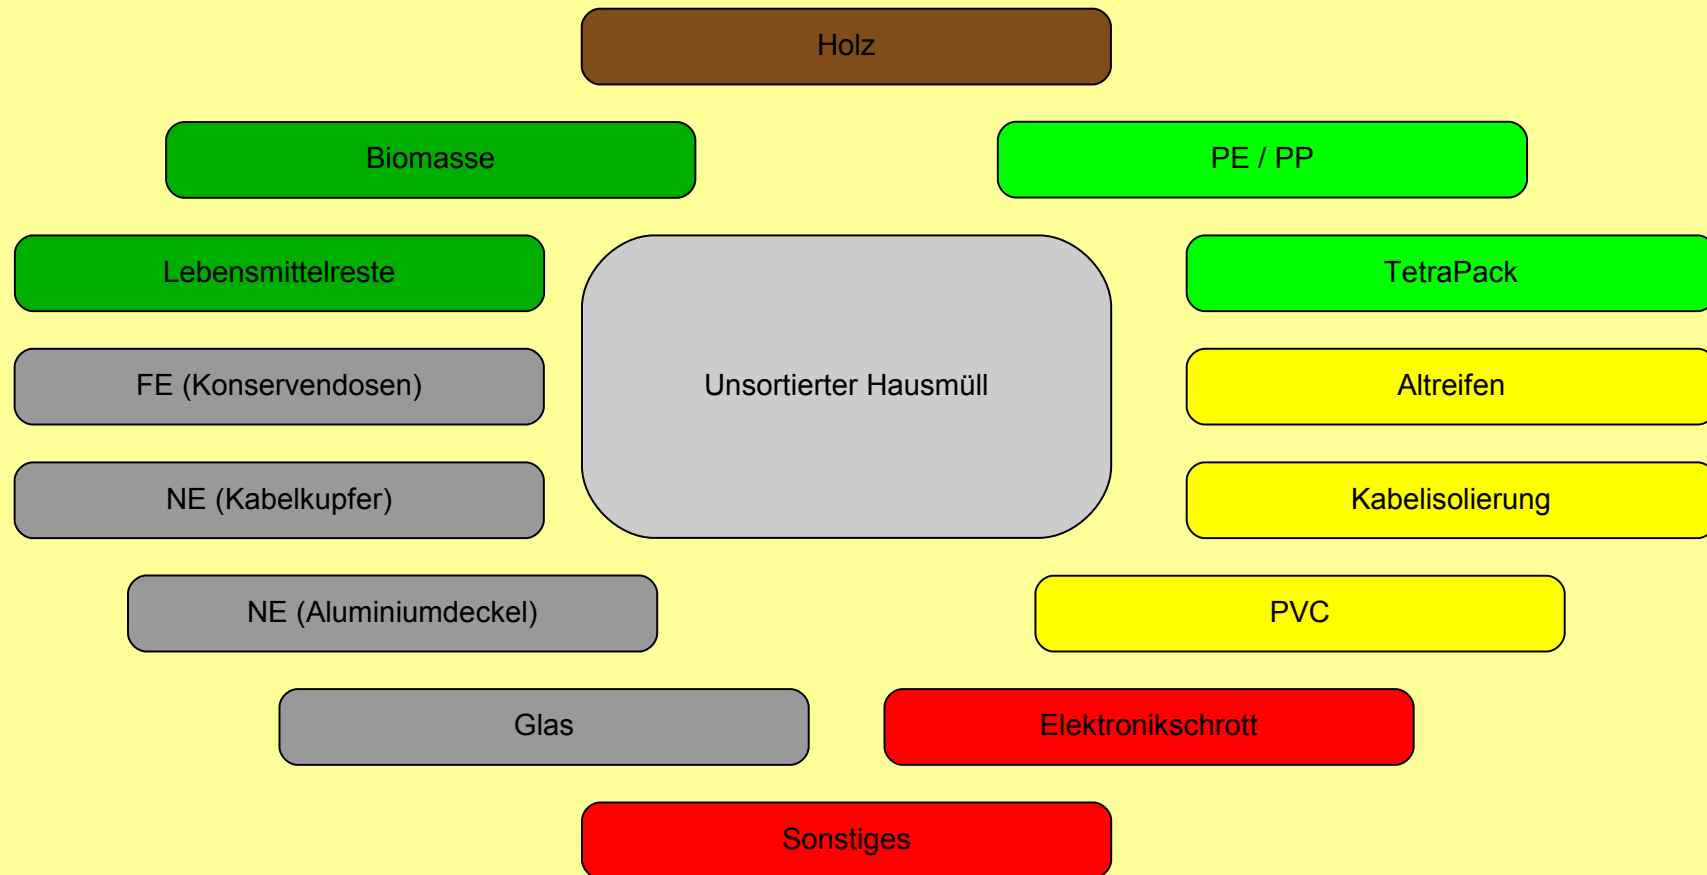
Holz

Biomasse

PE / PP

Lebensmittelreste

Unsortierter Hausmüll

TetraPack

FE (Konservendosen)

Altreifen

NE (Kabelkupfer)

Kabelisolierung

NE (Aluminiumdeckel)

PVC

Glas

Elektronikschrott

Sonstiges